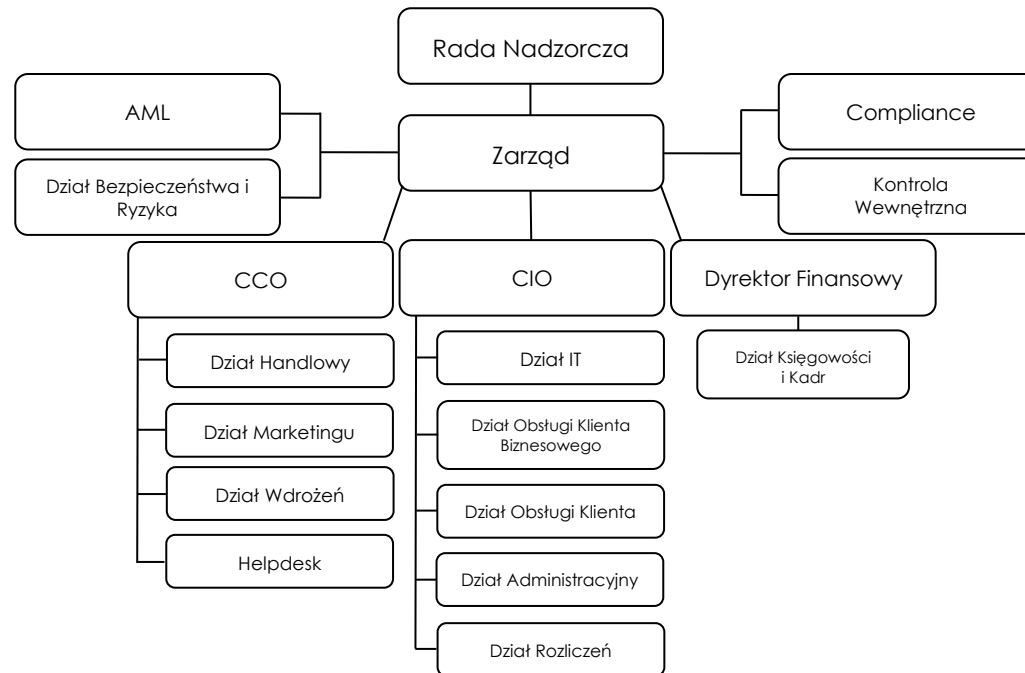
Rada Nadzorcza

AML

Zarząd

Compliance

Dział Bezpieczeństwa i Ryzyka

Kontrola Wewnętrzna

CCO

CIO

Dyrektor Finansowy

Dział Handlowy

Dział Marketingu

Dział Wdrożeń

Helpdesk

Dział IT

Dział Obsługi Klienta Biznesowego

Dział Obsługi Klienta

Dział Administracyjny

Dział Rozliczeń

Dział Księgowości i Kadr